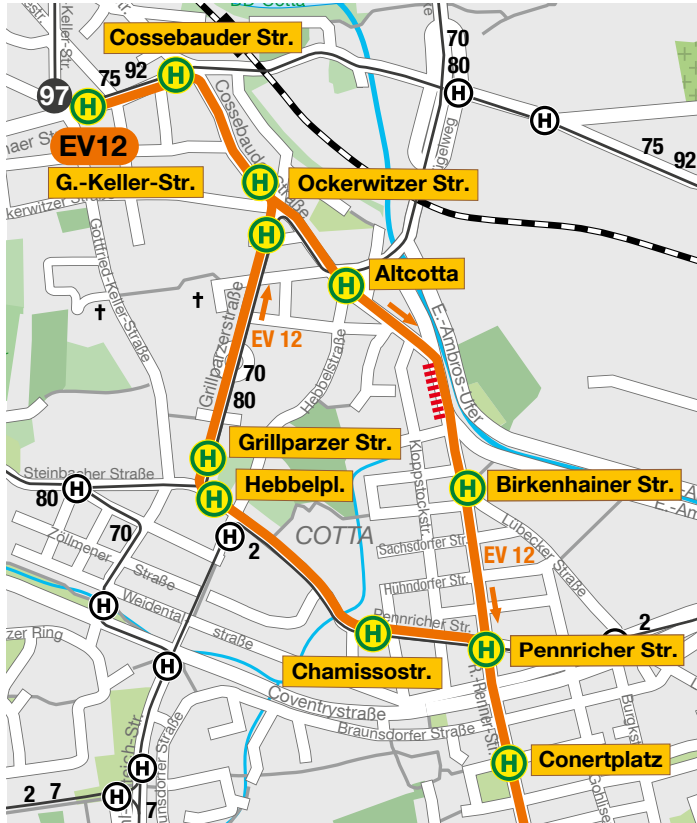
Cossebauder Str.
70
80
75
92
97
H
EV12
G.-Keller-Str.
Ockerwitzer Str.
Altcotta
EV 12
Grillparzerstraße
70
80
Hebbelstraße
Grillparzer Str.
Hebbelpl.
Birkenhainer Str.
Steinbacher Straße
80
70
2
COTTA
Sachsdorfer Str.
Hühndorfer Str.
EV 12
Pennricher Str.
Pennricher Str.
2
Weidentalstraße
Coventrystraße
Chamissostr.
Braunsdorfer Straße
Conertplatz
2
7
7
Gottfried-Keller-Straße
Cossebauder Straße
Klopstockstr.
E.-Ambros-Ufer
Lübecker Straße
Zöllmener Straße
Burgkstr.
Gohliser